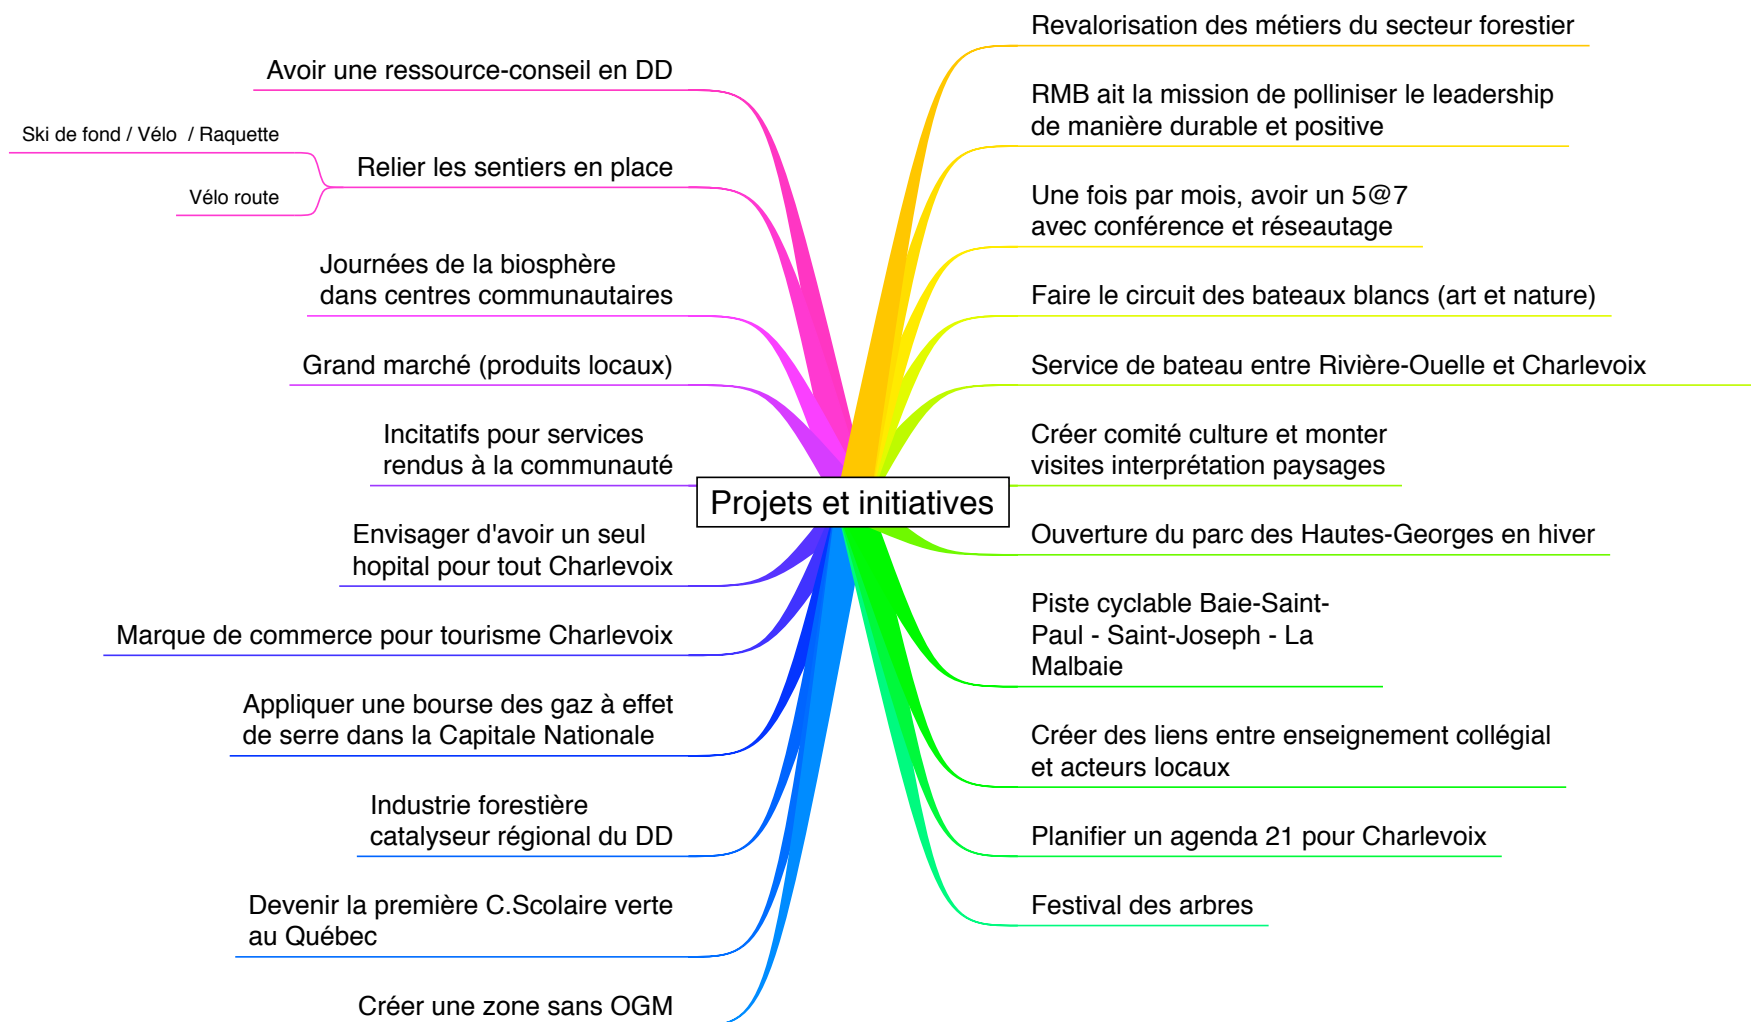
Projets et initiatives

Avoir une ressource-conseil en DD

Relier les sentiers en place

Ski de fond / Vélo / Raquette

Vélo route

Journées de la biosphère dans centres communautaires

Grand marché (produits locaux)

Incitatifs pour services rendus à la communauté

Envisager d'avoir un seul hopital pour tout Charlevoix

Marque de commerce pour tourisme Charlevoix

Appliquer une bourse des gaz à effet de serre dans la Capitale Nationale

Industrie forestière catalyseur régional du DD

Devenir la première C.Scolaire verte au Québec

Créer une zone sans OGM

Revalorisation des métiers du secteur forestier

RMB ait la mission de polliniser le leadership de manière durable et positive

Une fois par mois, avoir un 5@7 avec conférence et réseautage

Faire le circuit des bateaux blancs (art et nature)

Service de bateau entre Rivière-Ouelle et Charlevoix

Créer comité culture et monter visites interprétation paysages

Ouverture du parc des Hautes-Georges en hiver

Piste cyclable Baie-Saint-Paul - Saint-Joseph - La Malbaie

Créer des liens entre enseignement collégial et acteurs locaux

Planifier un agenda 21 pour Charlevoix

Festival des arbres